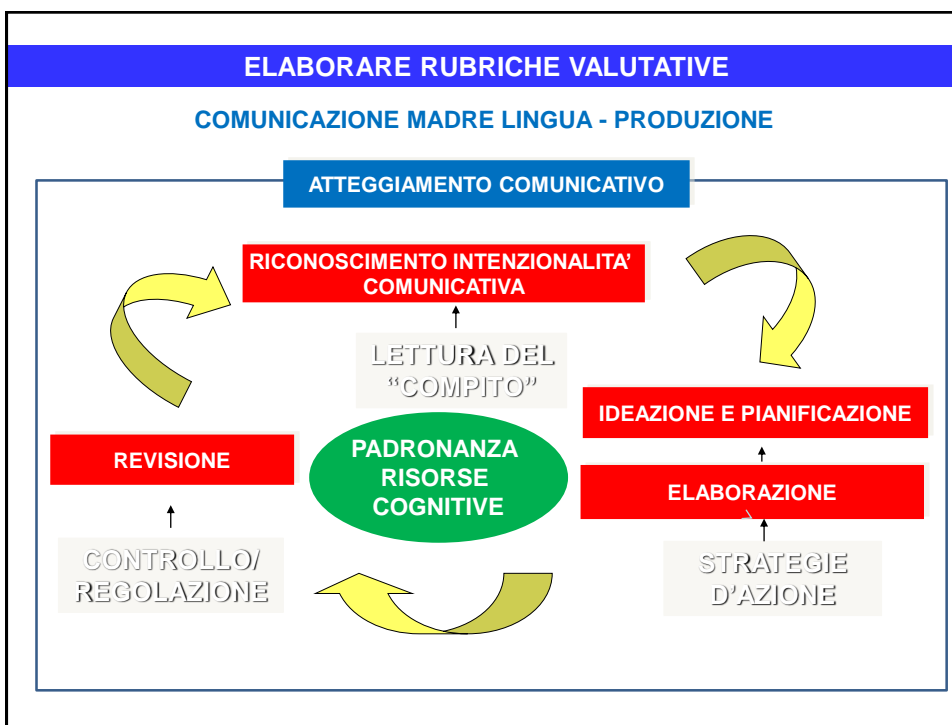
ELABORARE RUBRICHE VALUTATIVE

COMUNICAZIONE MADRE LINGUA - PRODUZIONE

ATTEGGIAMENTO COMUNICATIVO

RICONOSCIMENTO INTENZIONALITA' COMUNICATIVA

LETTURA DEL "COMPITO"

IDEAZIONE E PIANIFICAZIONE

REVISIONE

PADRONANZA RISORSE COGNITIVE

ELABORAZIONE

CONTROLLO/ REGOLAZIONE

STRATEGIE D'AZIONE